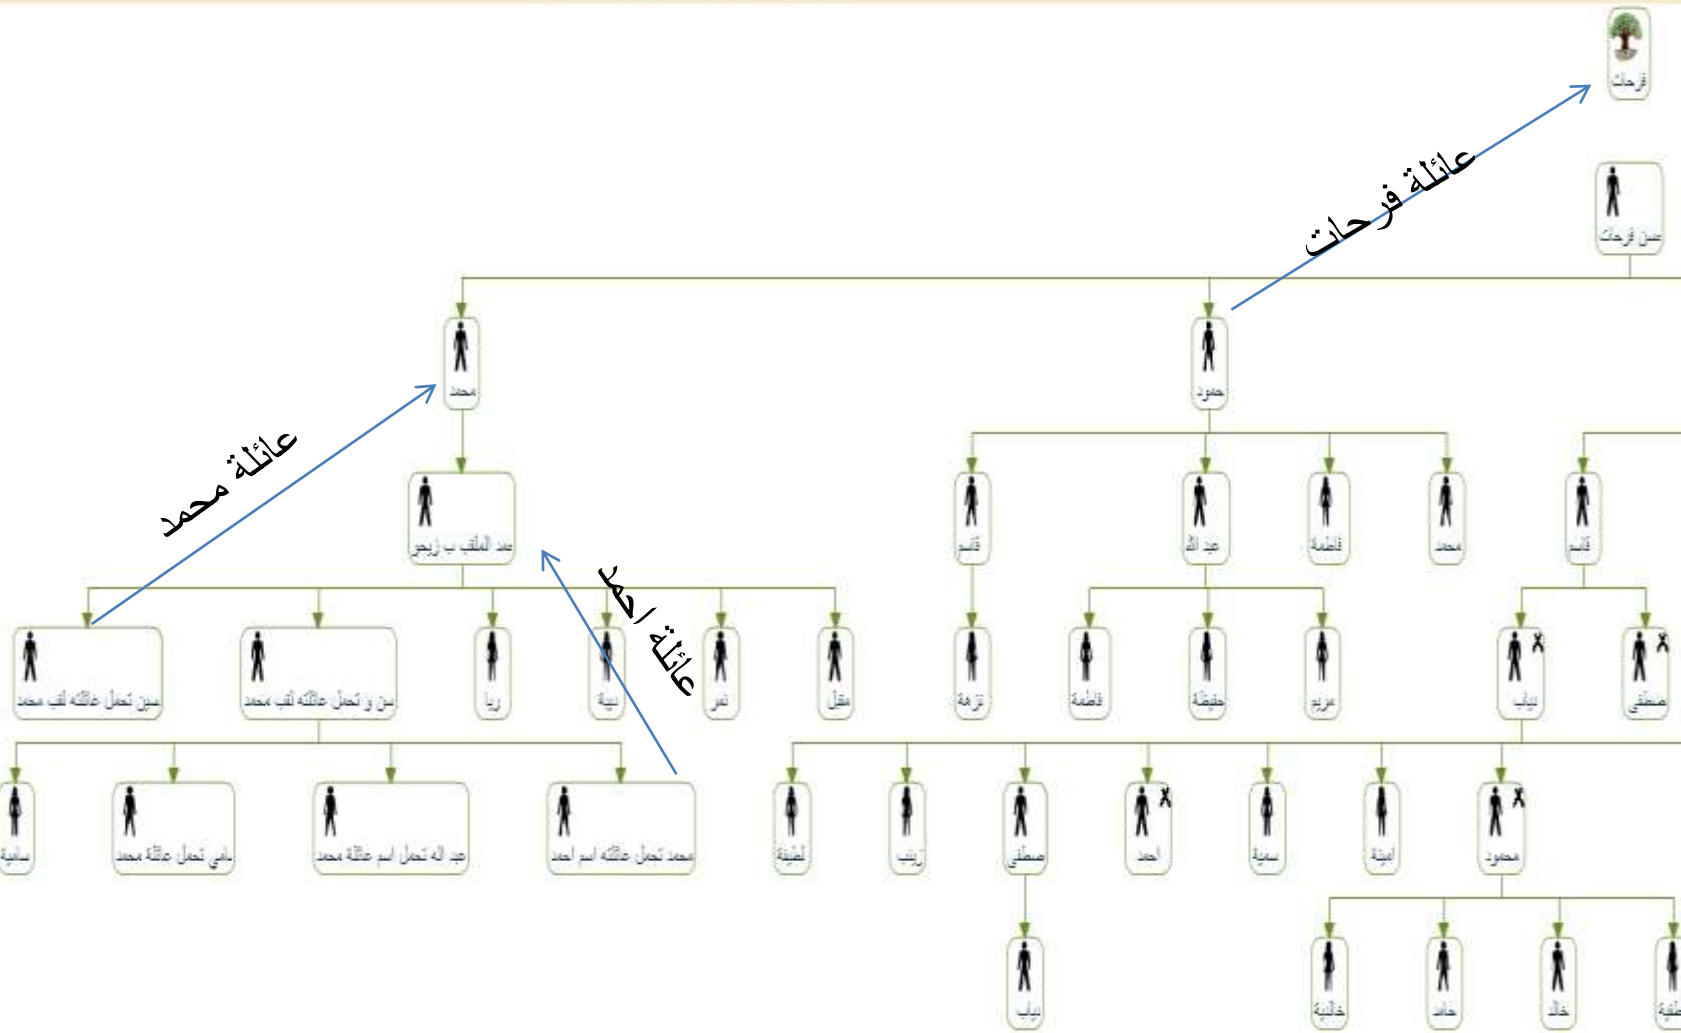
فرحات
عائلة فرحات
حسن فرحات
محمد
محمود
عائلة محمد
عبد الملقب ب زيجو
عائلة احمد
قاسم
عبد الله
فاطمة
محمد
قاسم
حسن تحمل عائلته لقب محمد
حسن و تحمل عائلته لقب محمد
ريا
نبيلة
نمر
عقل
نزهة
فاطمة
حفيظة
مريم
دياب
مصطفى
سامية
سامي تحمل عائلة محمد
عبد الله تحمل اسم عائلة محمد
محمد تحمل عائلته اسم احمد
لطيفة
زينب
مصطفى
احمد
سمية
امينة
محمود
دياب
خالدية
خالد
خالد
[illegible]